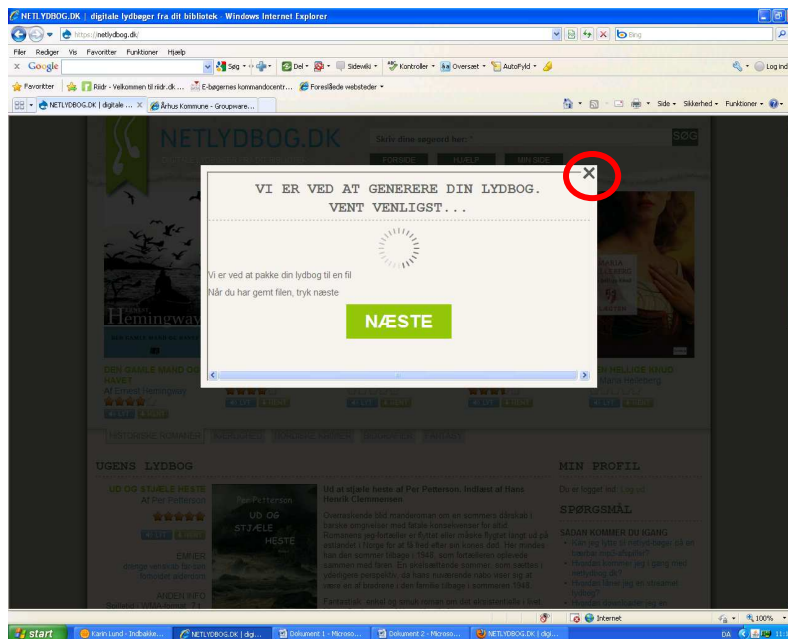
NETLYDBOG.DK | digitale lydbøger fra dit bibliotek - Windows Internet Explorer

https://netlydbog.dk/

Bing

Filer Rediger Vis Favoritter Funktioner Hjælp

Google

Søg

Del

Sidewiki

Kontroller

Oversæt

AutoFyld

Log ind

Favoritter

Riidr - Velkommen til riidr.dk ...

E-bøgernes kommandocentr...

Foreslåede websteder

NETLYDBOG.DK | digitale ...

Århus Kommune - Groupware...

Side

Sikkerhed

Funktioner

NETLYDBOG.DK

Skriv dine søgeord her:

SØG

FORSIDE

HJÆLP

MIN SIDE

VI ER VED AT GENERERE DIN LYDBOG. VENT VENLIGST...

Vi er ved at pakke din lydbog til en fil

Når du har gemt filen, tryk næste

NÆSTE

Hemingway

DEN GAMLE MAND OG HAVET

Af Ernest Hemingway

HELLIGE KRIG

UGENS LYDBOG

UD OG STJÆLE HESTE

Af Per Petterson

Per Petterson

UD OG STJÆLE HESTE

Ind at stjæle heste af Per Petterson. Indlæst af Hans Henrik Clemmensen

EMNER

ANDEN INFO

MIN PROFIL

Du er logget ind: Log ud

SPØRGSMÅL

SÅDAN KOMMER DU IGANG

Internet

100%

start

Karin Lund - Indbakke...

NETLYDBOG.DK | dig...

Dokument 1 - Micros...

Dokument 2 - Micros...

NETLYDBOG.DK | dig...

DA